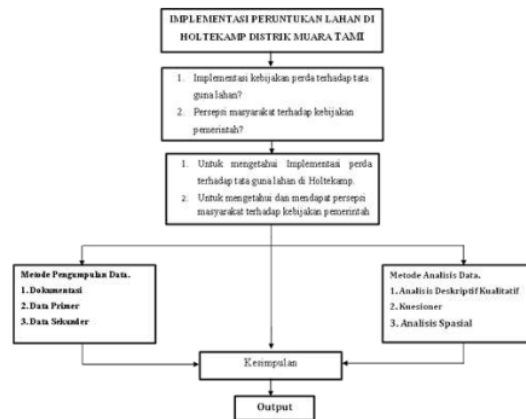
IMPLEMENTASI PERUNTUKAN LAHAN DI HOLTEKAMP DISTRIK MUARA TAMI

1. Implementasi kebijakan perda terhadap tata guna lahan?
2. Persepsi masyarakat terhadap kebijakan pemerintah?

1. Untuk mengetahui Implementasi perda terhadap tata guna lahan di Holtekamp.
2. Untuk mengetahui dan mendapat persepsi masyarakat terhadap kebijakan pemerintah

Metode Pengumpulan Data.
1. Dokumentasi
2. Data Primer
3. Data Sekunder

Metode Analisis Data.
1. Analisis Deskriptif Kualitatif
2. Kuesioner
3. Analisis Spasial

Kesimpulan

Output